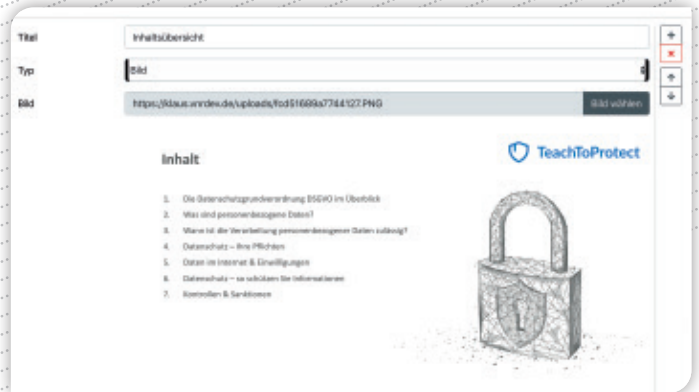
Titel
Inhaltsübersicht
+
×
Typ
Bild
↑
↓
Bild
https://klaus.wnrdev.de/uploads/fcd51669a7744127.PNG
Bild wählen

Inhalt

TeachToProtect

1. Die Datenschutzgrundverordnung DSGVO im Überblick
2. Was sind personenbezogene Daten?
3. Wann ist die Verarbeitung personenbezogener Daten zulässig?
4. Datenschutz – Ihre Pflichten
5. Daten im Internet & Einwilligungen
6. Datenschutz – so schützen Sie Informationen
7. Kontrollen & Sanktionen